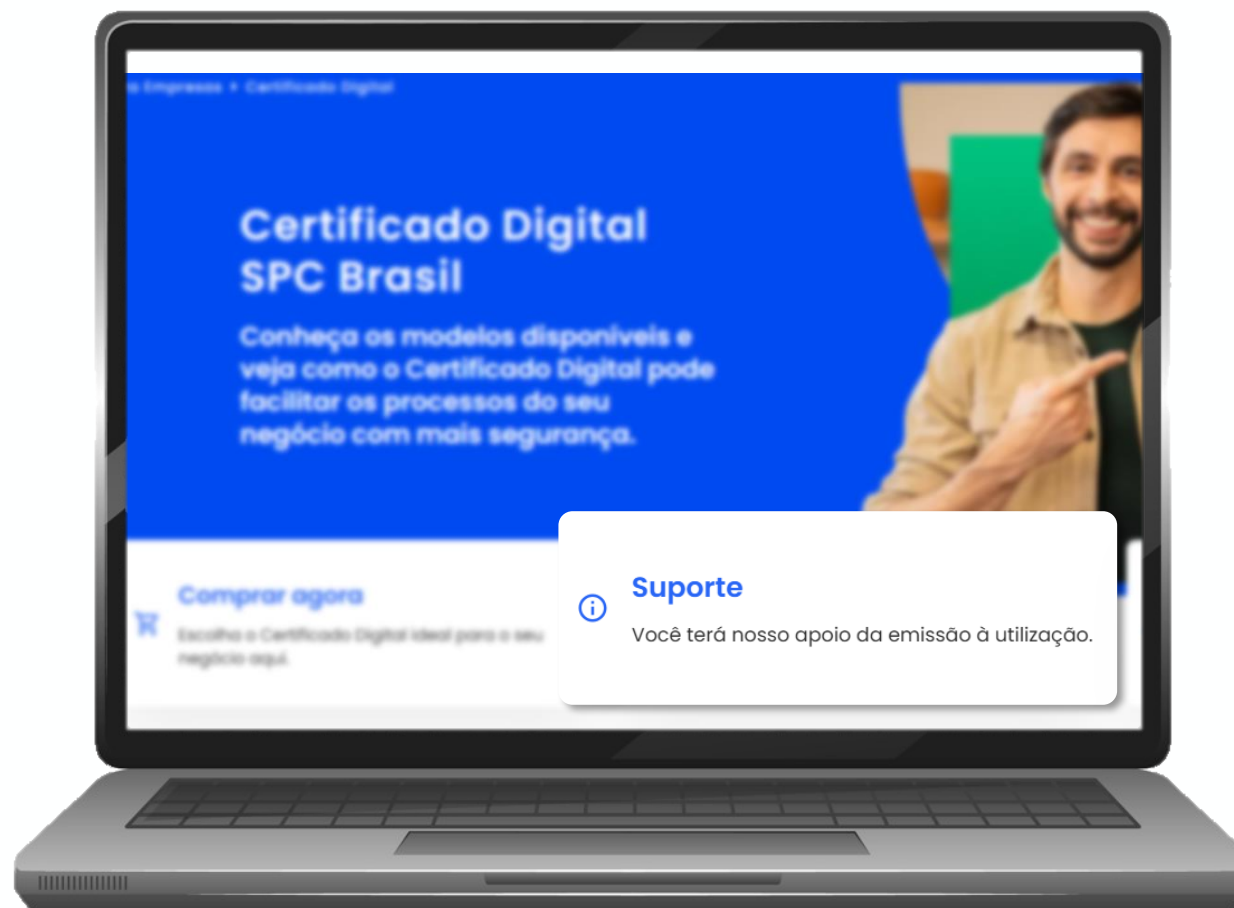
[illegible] Empresas > Certificado Digital

Certificado Digital SPC Brasil

Conheça os modelos disponíveis e veja como o Certificado Digital pode facilitar os processos do seu negócio com mais segurança.

Comprar agora

Escolha o Certificado Digital ideal para o seu negócio aqui.

Suporte

Você terá nosso apoio da emissão à utilização.